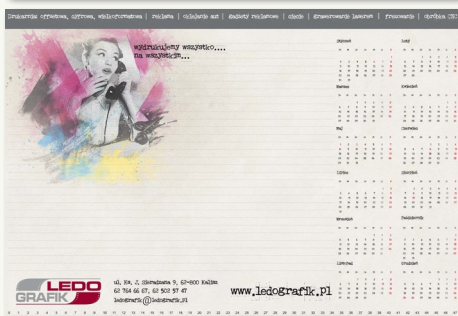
Drukarnia offsetowa, cyfrowa, wielkoformatowa | reklama | oklejanie aut | gadżety reklamowe | ciecie | grawerowanie laserowe | frezowanie | obróbka CNC

wydrukujemy wszystko....
na wszystkim...

Styczeń
Luty
Marzec
Kwiecień
Maj
Czerwiec
Lipiec
Sierpień
Wrzesień
Październik
Listopad
Grudzień

LEDO GRAFIK

ul. Ks. J. Sieradzana 9, 62-800 Kalisz
62 764 66 67, 62 502 57 47
ledografik@ledografik.pl

www.ledografik.pl

1 2 3 4 5 6 7 8 9 10 11 12 13 14 15 16 17 18 19 20 21 22 23 24 25 26 27 28 29 30 31 32 33 34 35 36 37 38 39 40 41 42 43 44 45 46 47